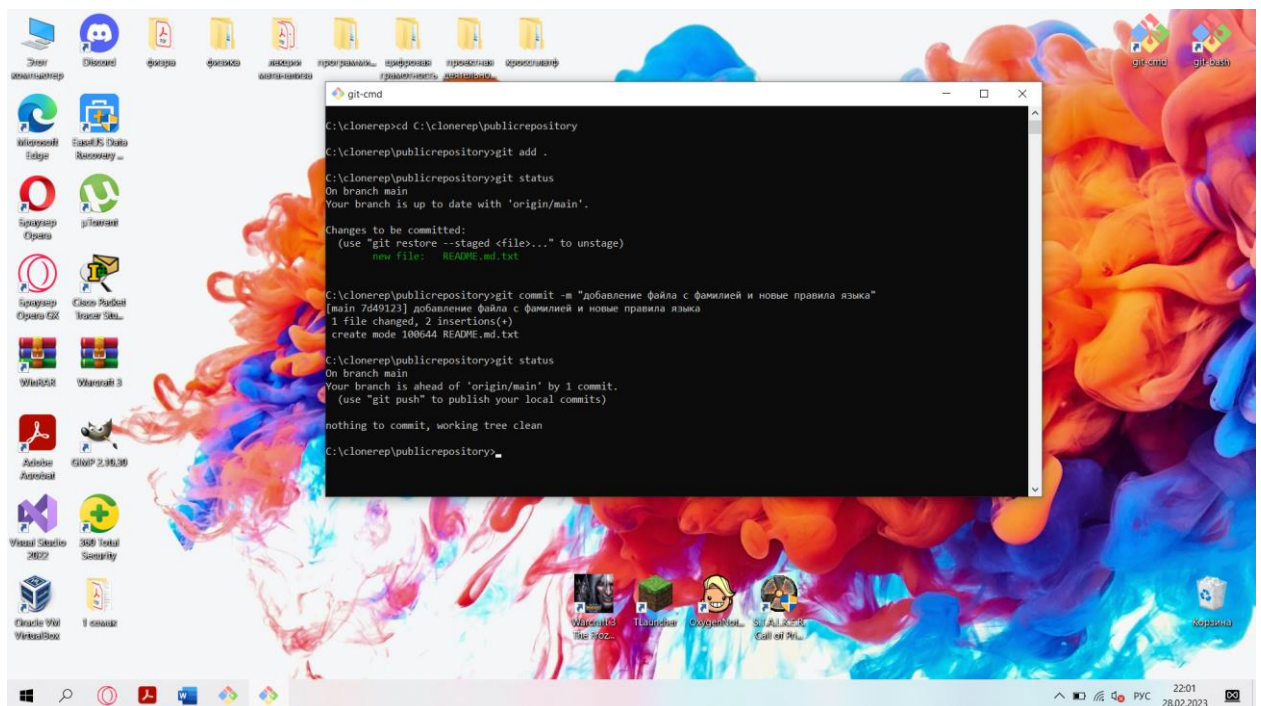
Этот компьютер
Discord
физра
физика
лекции матанализ
программиров...
цифровая грамотность
проектная деятельно...
кроссплатф
git-cmd
git-bash

git-cmd

C:\clonerep>cd C:\clonerep\publicrepository

C:\clonerep\publicrepository>git add .

C:\clonerep\publicrepository>git status
On branch main
Your branch is up to date with 'origin/main'.

Changes to be committed:
  (use "git restore --staged <file>..." to unstage)
        new file:   README.md.txt

C:\clonerep\publicrepository>git commit -m "добавление файла с фамилией и новые правила языка"
[main 7d49123] добавление файла с фамилией и новые правила языка
 1 file changed, 2 insertions(+)
 create mode 100644 README.md.txt

C:\clonerep\publicrepository>git status
On branch main
Your branch is ahead of 'origin/main' by 1 commit.
  (use "git push" to publish your local commits)

nothing to commit, working tree clean

C:\clonerep\publicrepository>_

Microsoft Edge
EaseUS Data Recovery ...
Браузер Opera
µTorrent
Браузер Opera GX
Cisco Packet Tracer Stu...
WinRAR
Warcraft 3
Adobe Acrobat
GIMP 2.10.30
Visual Studio 2022
360 Total Security
Oracle VM VirtualBox
1 семак
Warcraft 3 The Froz...
TLauncher
OxygenNot...
S.T.A.L.K.E.R. Call of Pri...
Корзина

РУС
22:01
28.02.2023